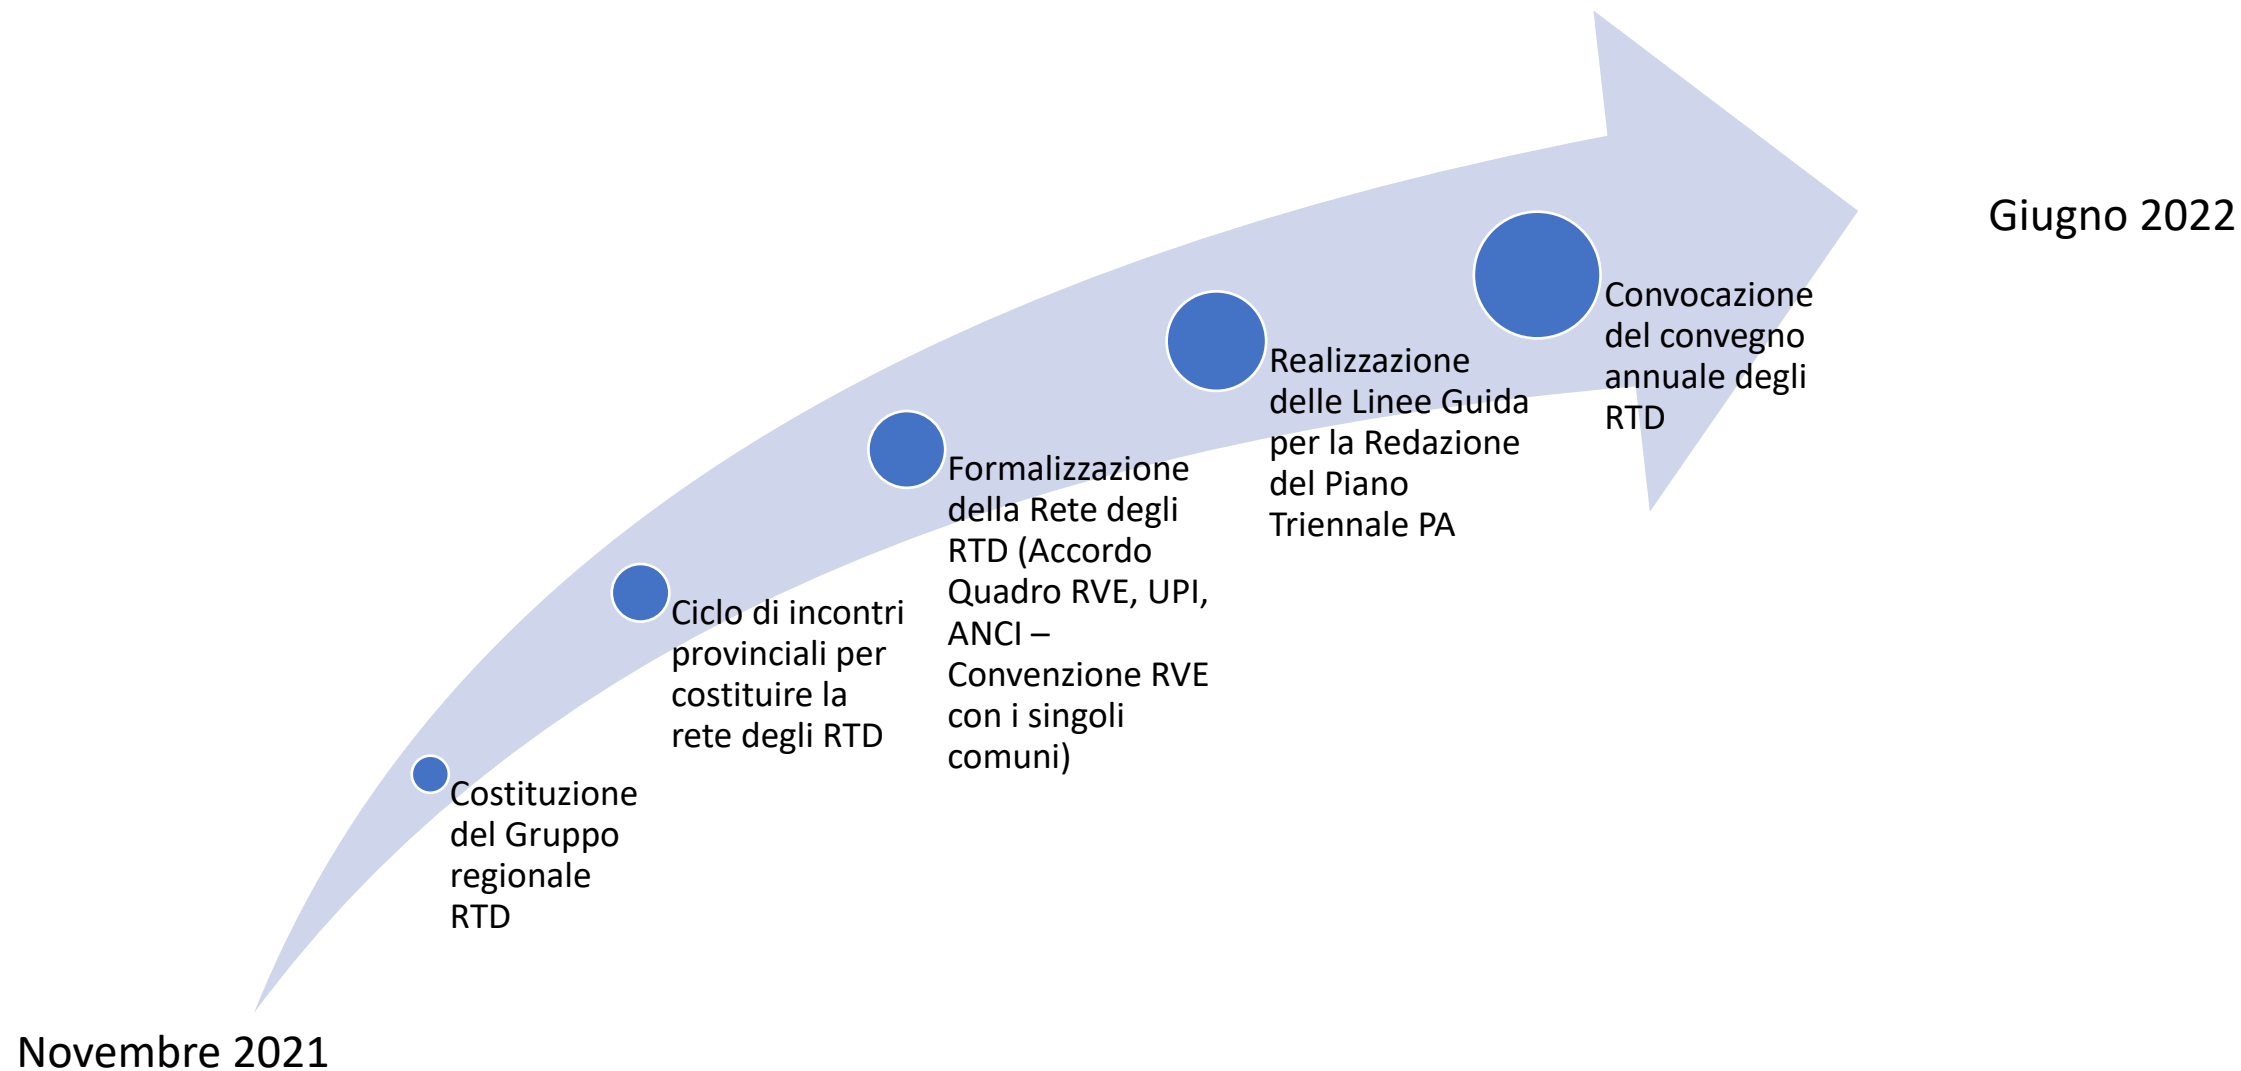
Novembre 2021

Costituzione del Gruppo regionale RTD

Ciclo di incontri provinciali per costituire la rete degli RTD

Formalizzazione della Rete degli RTD (Accordo Quadro RVE, UPI, ANCI – Convenzione RVE con i singoli comuni)

Realizzazione delle Linee Guida per la Redazione del Piano Triennale PA

Convocazione del convegno annuale degli RTD

Giugno 2022